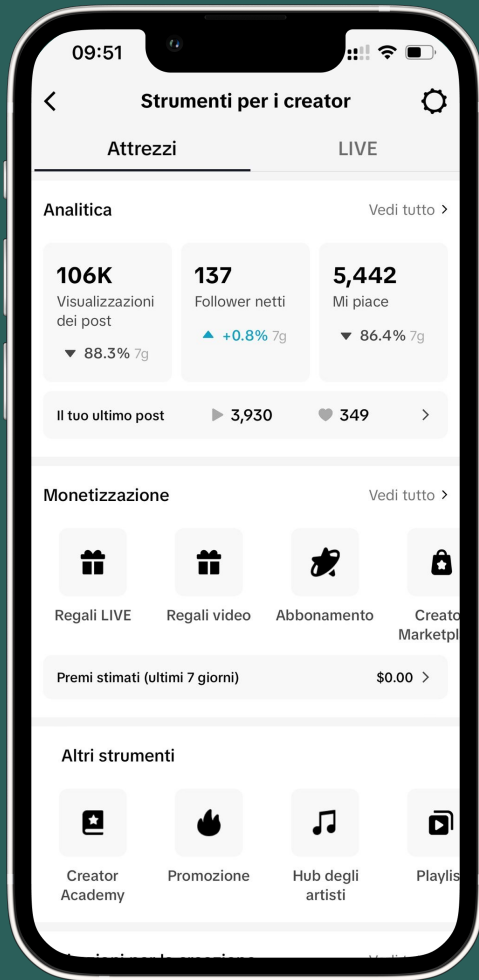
09:51

Strumenti per i creator

Attrezzi LIVE

Analitica Vedi tutto >

106K
Visualizzazioni dei post
88.3% 7g

137
Follower netti
+0.8% 7g

5,442
Mi piace
86.4% 7g

Il tuo ultimo post 3,930 349 >

Monetizzazione Vedi tutto >

Regali LIVE
Regali video
Abbonamento
Creato Marketpl

Premi stimati (ultimi 7 giorni) $0.00 >

Altri strumenti

Creator Academy
Promozione
Hub degli artisti
Playlis

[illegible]